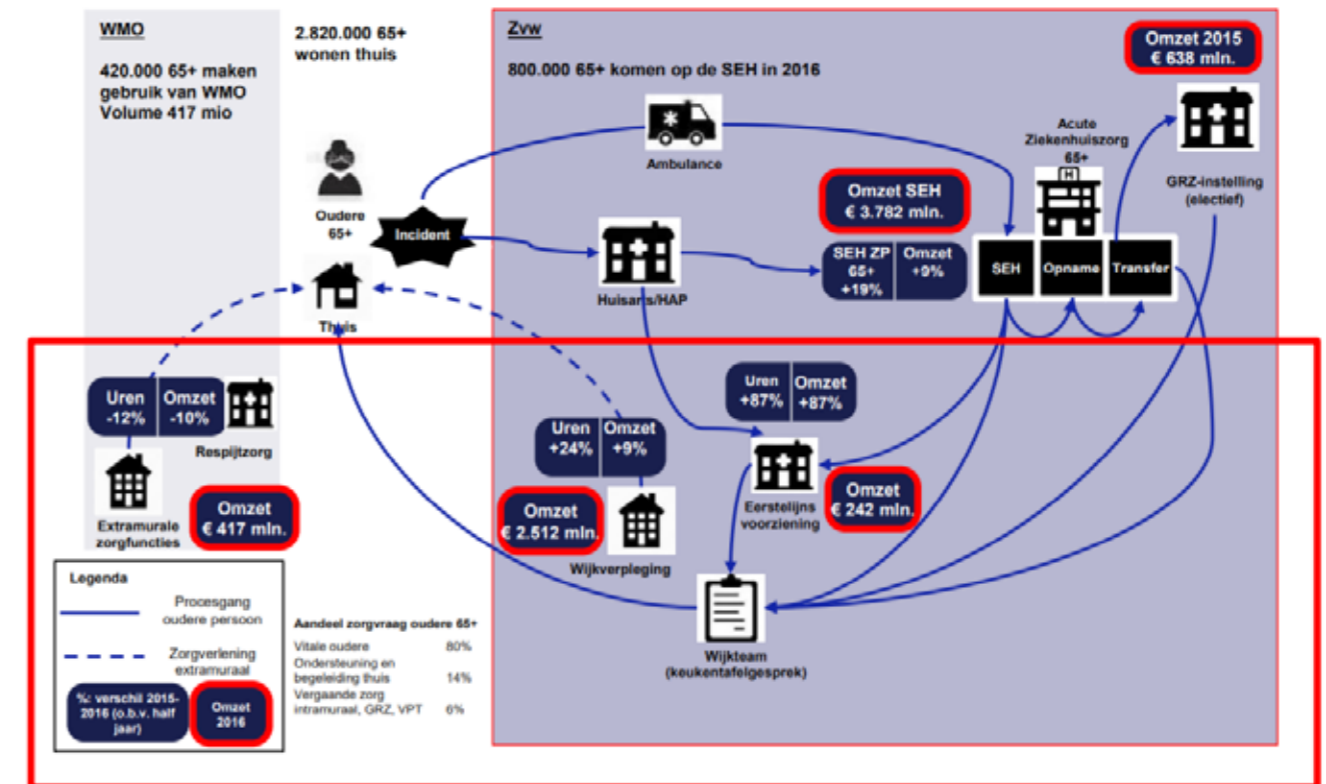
WMO

420.000 65+ maken gebruik van WMO Volume 417 mio

2.820.000 65+ wonen thuis

Zvw

800.000 65+ komen op de SEH in 2016

Omzet 2015
€ 638 mln.

Ambulance

Acute Ziekenhuiszorg 65+

GRZ-instelling (electief)

Oudere 65+

Incident

Omzet SEH
€ 3.782 mln.

| SEH ZP 65+ +19% | Omzet +9% |
|---|---|

SEH

Opname

Transfer

Huisarts/HAP

Thuis

| Uren -12% | Omzet -10% |
|---|---|

Respijtzorg

| Uren +87% | Omzet +87% |
|---|---|

| Uren +24% | Omzet +9% |
|---|---|

Extramurale zorgfuncties

Omzet
€ 417 mln.

Omzet
€ 2.512 mln.

Eerstelijns voorziening

Omzet
€ 242 mln.

Wijkverpleging

Legenda

Procesgang oudere persoon

Zorgverlening extramuraal

%: verschil 2015-2016 (o.b.v. half jaar)

Omzet 2016

Aandeel zorgvraag oudere 65+

| Vitale oudere | 80% |
|---|---|
| Ondersteuning en begeleiding thuis | 14% |
| Vergaande zorg intramuraal, GRZ, VPT | 6% |

Wijkteam (keukentafelgesprek)